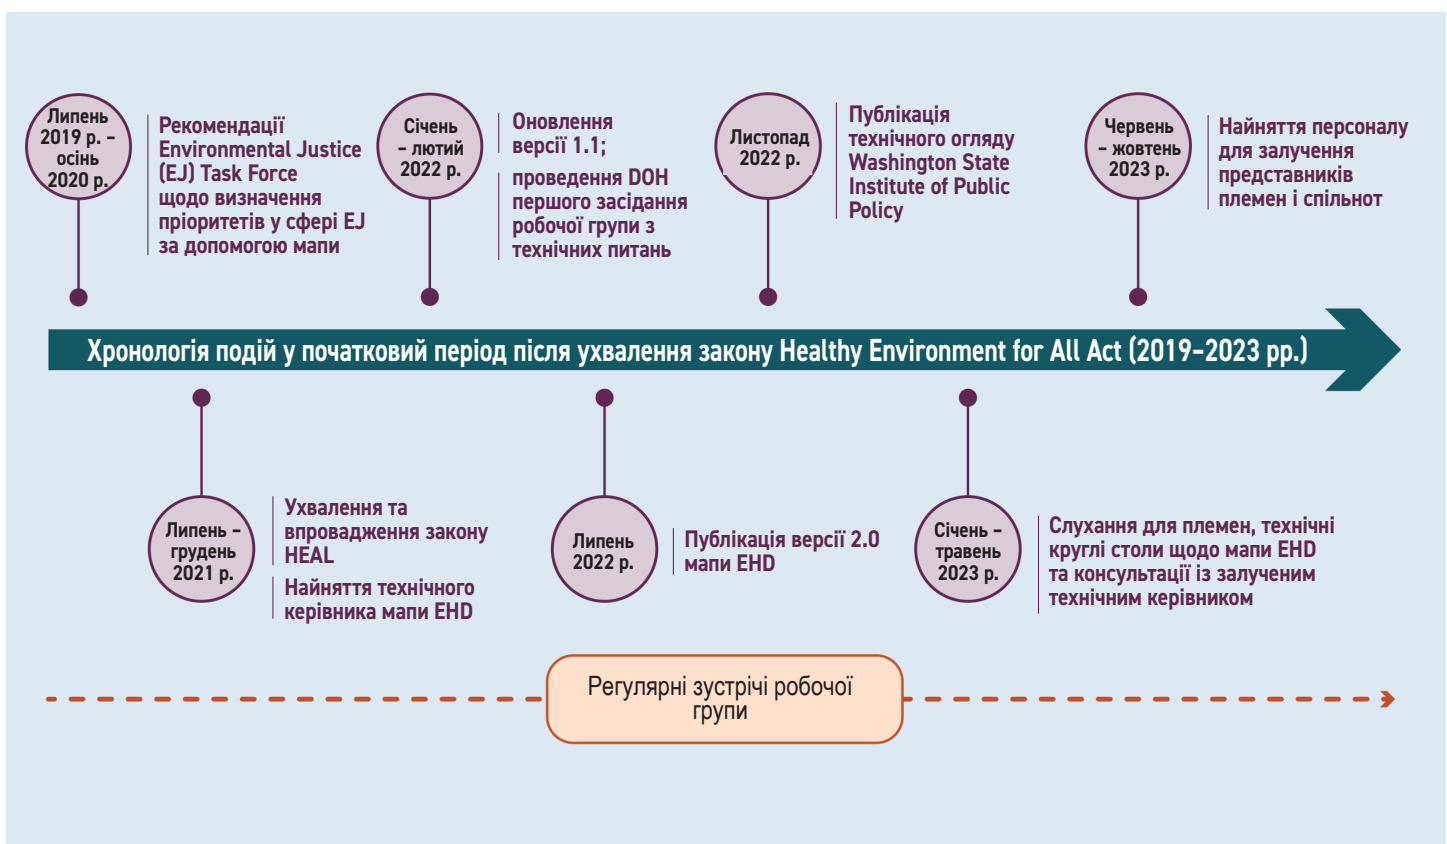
Липень 2019 р. – осінь 2020 р.

Рекомендації Environmental Justice (EJ) Task Force щодо визначення пріоритетів у сфері EJ за допомогою мапи

Січень – лютий 2022 р.

Оновлення версії 1.1;

проведення DOH першого засідання робочої групи з технічних питань

Листопад 2022 р.

Публікація технічного огляду Washington State Institute of Public Policy

Червень – жовтень 2023 р.

Найняття персоналу для залучення представників племен і спільнот

Хронологія подій у початковий період після ухвалення закону Healthy Environment for All Act (2019–2023 pp.)

Липень – грудень 2021 р.

Ухвалення та впровадження закону HEAL

Найняття технічного керівника мапи EHD

Липень 2022 р.

Публікація версії 2.0 мапи EHD

Січень – травень 2023 р.

Слухання для племен, технічні круглі столи щодо мапи EHD та консультації із залученим технічним керівником

Регулярні зустрічі робочої групи